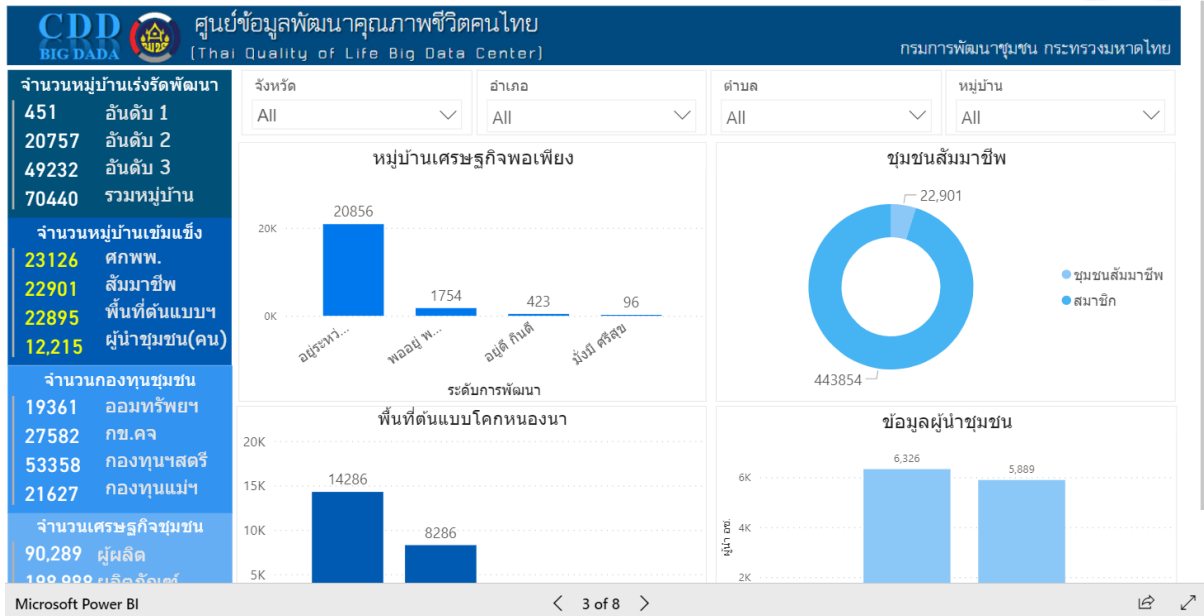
CDD BIG DADA

ศูนย์ข้อมูลพัฒนาคุณภาพชีวิตคนไทย
(Thai Quality of Life Big Data Center)

กรมการพัฒนาชุมชน กระทรวงมหาดไทย

จำนวนหมู่บ้านเร่งรัดพัฒนา
451 อันดับ 1
20757 อันดับ 2
49232 อันดับ 3
70440 รวมหมู่บ้าน

จำนวนหมู่บ้านเข้มแข็ง
23126 ศกพพ.
22901 สัมมาชีพ
22895 พื้นที่ต้นแบบฯ
12,215 ผู้นำชุมชน(คน)

จำนวนกองทุนชุมชน
19361 ออมทรัพย์ฯ
27582 กข.คจ
53358 กองทุนฯสตรี
21627 กองทุนแม่ฯ

จำนวนเศรษฐกิจชุมชน
90,289 ผู้ผลิต
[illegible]

จังหวัด
All
อำเภอ
All
ตำบล
All
หมู่บ้าน
All

หมู่บ้านเศรษฐกิจพอเพียง
20K
0K
20856
1754
423
96
อยู่ระหว่...
พออยู่ พ...
อยู่ดี กินดี
มั่งมี ศรีสุข
ระดับการพัฒนา

ชุมชนสัมมาชีพ
22,901
443854
ชุมชนสัมมาชีพ
สมาชิก

พื้นที่ต้นแบบโคกหนองนา
20K
15K
10K
5K
14286
8286

ข้อมูลผู้นำชุมชน
6K
4K
2K
ผู้นำ อช.
6,326
5,889

Microsoft Power BI
3 of 8